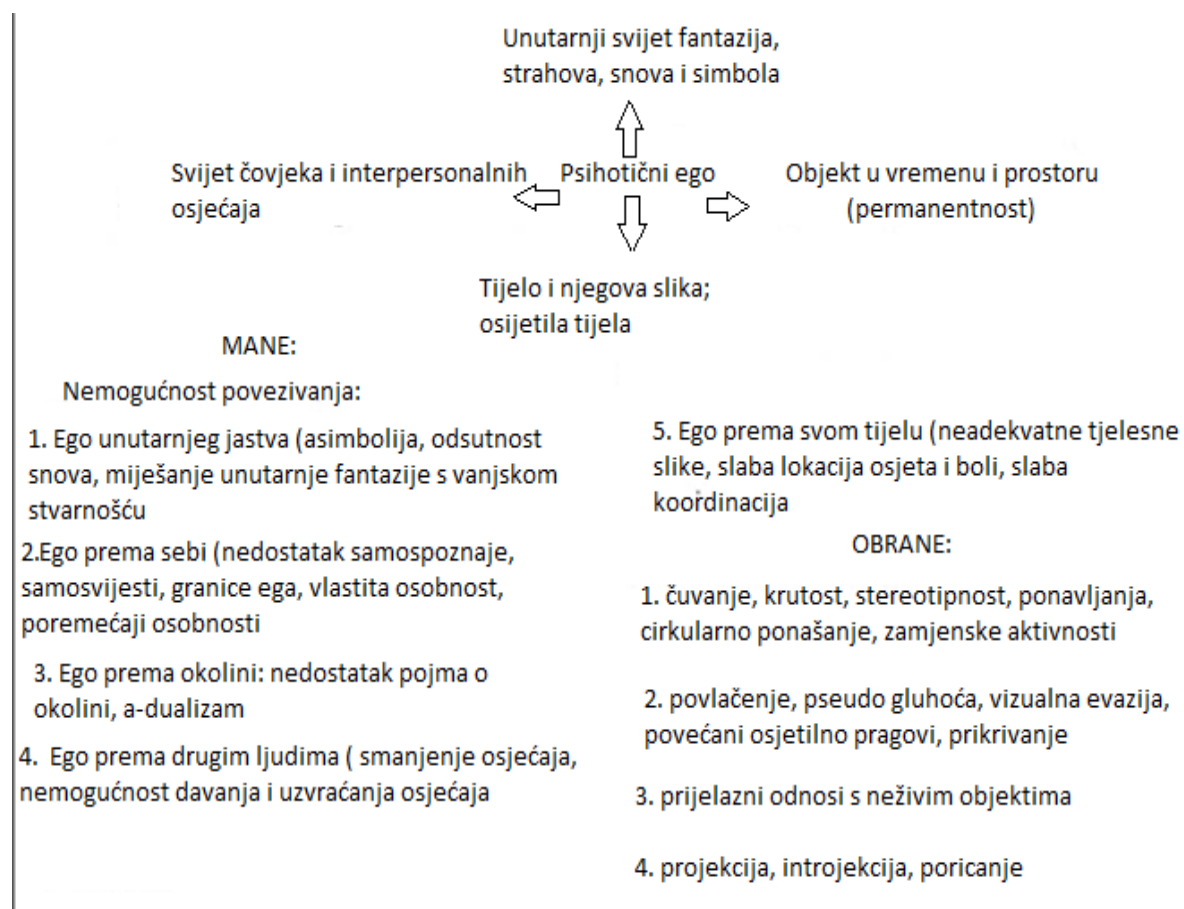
Unutarnji svijet fantazija, strahova, snova i simbola

Svijet čovjeka i interpersonalnih osjećaja

Psihotični ego

Objekt u vremenu i prostoru (permanentnost)

Tijelo i njegova slika; osijetila tijela

MANE:

Nemogućnost povezivanja:

1. Ego unutarnjeg jastva (asimbolija, odsutnost snova, miješanje unutarnje fantazije s vanjskom stvarnošću

2.Ego prema sebi (nedostatak samospoznaje, samosvijesti, granice ega, vlastita osobnost, poremećaji osobnosti

3. Ego prema okolini: nedostatak pojma o okolini, a-dualizam

4. Ego prema drugim ljudima ( smanjenje osjećaja, nemogućnost davanja i uzvraćanja osjećaja

5. Ego prema svom tijelu (neadekvatne tjelesne slike, slaba lokacija osjeta i boli, slaba koordinacija

OBRANE:

1. čuvanje, krutost, stereotipnost, ponavljanja, cirkularno ponašanje, zamjenske aktivnosti

2. povlačenje, pseudo gluhoća, vizualna evazija, povećani osjetilno pragovi, prikrivanje

3. prijelazni odnosi s neživim objektima

4. projekcija, introjekcija, poricanje